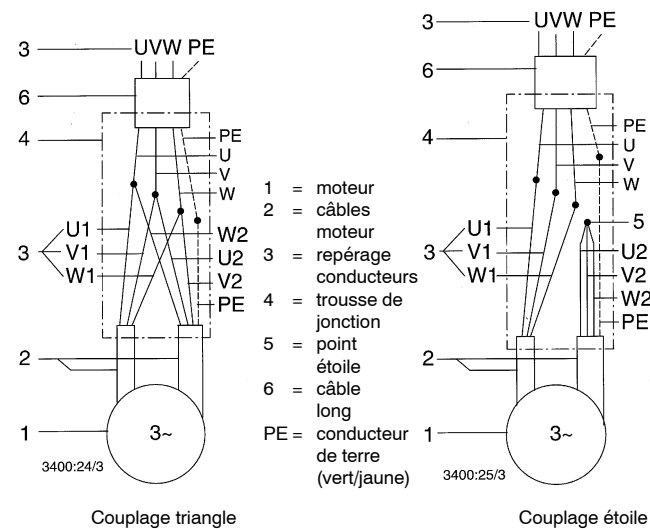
3 UVW PE
6
4
PE
U
V
W
3 U1 V1 W1
W2
U2
V2
PE
2
1
3~
3400:24/3

1 = moteur
2 = câbles moteur
3 = repérage conducteurs
4 = trousse de jonction
5 = point étoile
6 = câble long
PE = conducteur de terre (vert/jaune)

3 UVW PE
6
4
PE
U
V
W
5
3 U1 V1 W1
U2
V2
W2
PE
2
1
3~
3400:25/3

Couplage triangle

Couplage étoile